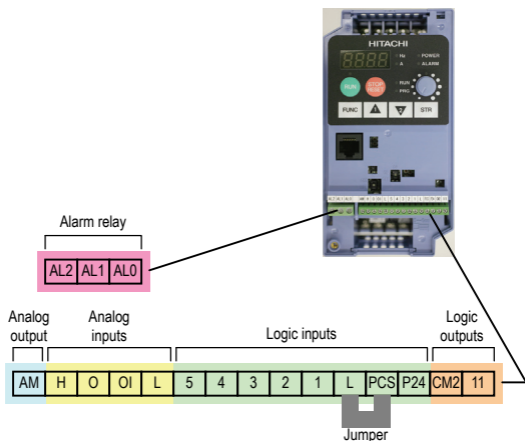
HITACHI
8888
Hz
A
POWER
ALARM
RUN
STOP/RESET
RUN
PRG
FUNC
STR

Alarm relay
AL2 AL1 AL0

Analog output
Analog inputs
Logic inputs
Logic outputs

| AM | H | O | OI | L | 5 | 4 | 3 | 2 | 1 | L | PCS | P24 | CM2 | 11 |
|---|---|---|---|---|---|---|---|---|---|---|---|---|---|---|

Jumper